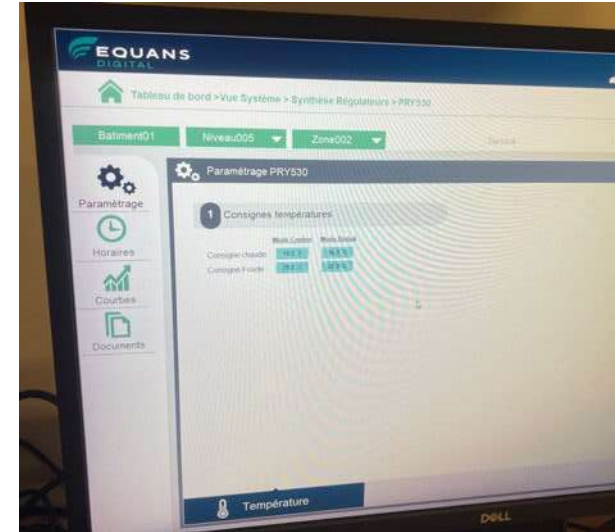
EQUANS
DIGITAL

Tableau de bord > Vue Système > Synthèse Régulateurs > PRY530

Batiment01
Niveau005
Zone002
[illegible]

Paramétrage
Horaires
Courbes
Documents

Paramétrage PRY530

1 Consignes températures

| | Mode Confort | Mode Réduit |
|---|---|---|
| Consigne chaude | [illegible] | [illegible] |
| Consigne Froide | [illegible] | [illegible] |

Température

DELL